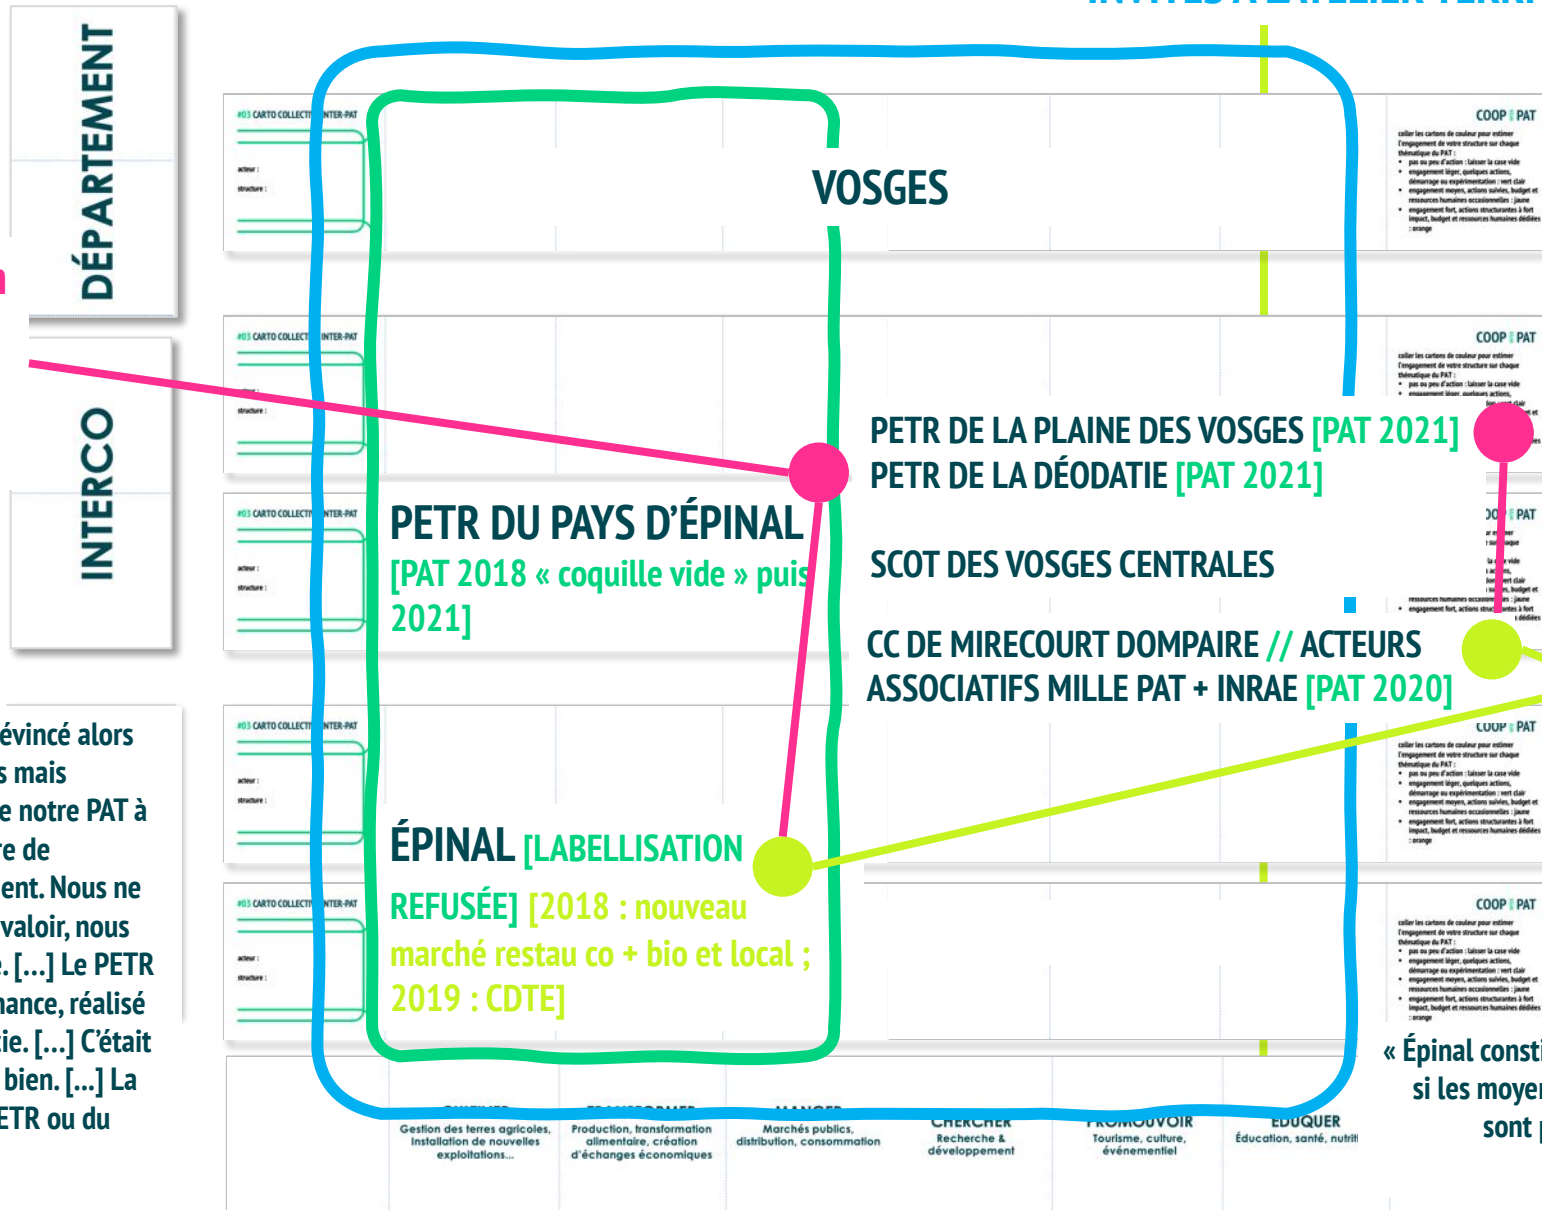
DÉPARTEMENT

INTERCO

#03 CARTO COLLECTI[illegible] INTER-PAT

acteur :

structure :

VOSGES

COOP PAT

coller les cartons de couleur pour estimer l'engagement de votre structure sur chaque thématique du PAT :
• pas ou peu d'action : laisser la case vide
• engagement léger, quelques actions, démarrage ou expérimentation : vert clair
• engagement moyen, actions suivies, budget et ressources humaines occasionnelles : jaune
• engagement fort, actions structurantes à fort impact, budget et ressources humaines dédiées : orange

PETR DE LA PLAINE DES VOSGES [PAT 2021]
PETR DE LA DÉODATIE [PAT 2021]

SCOT DES VOSGES CENTRALES

CC DE MIRECOURT DOMPAIRE // ACTEURS ASSOCIATIFS MILLE PAT + INRAE [PAT 2020]

PETR DU PAYS D'ÉPINAL
[PAT 2018 « coquille vide » puis 2021]

ÉPINAL [LABELLISATION REFUSÉE] [2018 : nouveau marché restau co + bio et local ; 2019 : CDTE]

évincé alors
s mais
e notre PAT à
re de
ent. Nous ne
valoir, nous
e. [...] Le PETR
nance, réalisé
tie. [...] C'était
bien. [...] La
ETR ou du

« Épinal consti
si les moyer
sont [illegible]

Gestion des terres agricoles, Installation de nouvelles exploitations...
Production, transformation alimentaire, création d'échanges économiques
Marchés publics, distribution, consommation
CHERCHER
Recherche & développement
PROMOUVOIR
Tourisme, culture, événementiel
ÉDUQUER
Éducation, santé, nutriti